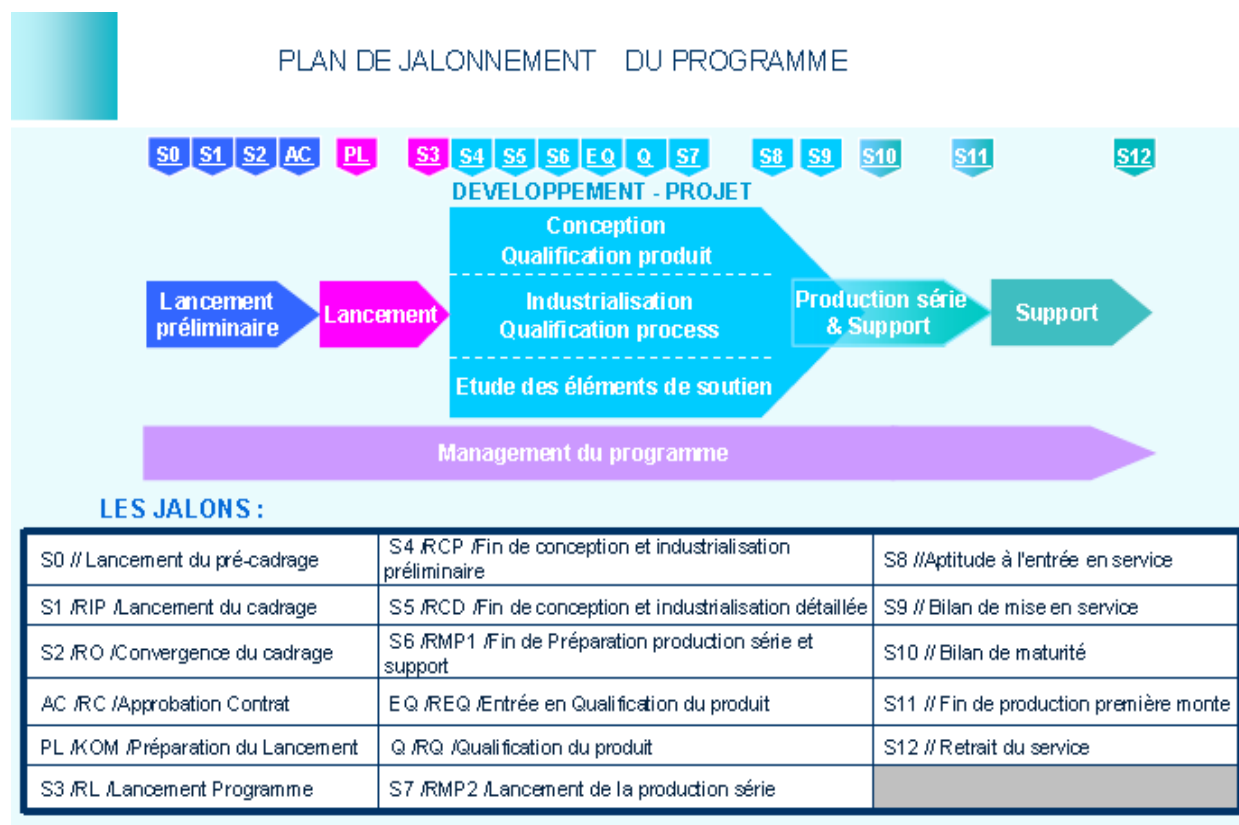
PLAN DE JALONNEMENT DU PROGRAMME

S0 S1 S2 AC PL S3 S4 S5 S6 EQ Q S7 S8 S9 S10 S11 S12

DEVELOPPEMENT - PROJET

Conception
Qualification produit

Industrialisation
Qualification process

Etude des éléments de soutien

Lancement préliminaire

Lancement

Production série & Support

Support

Management du programme

LES JALONS :

| S0 // Lancement du pré-cadrage | S4 /RCP /Fin de conception et industrialisation préliminaire | S8 //Aptitude à l'entrée en service |
|---|---|---|
| S1 /RIP /Lancement du cadrage | S5 /RCD /Fin de conception et industrialisation détaillée | S9 // Bilan de mise en service |
| S2 /RO /Convergence du cadrage | S6 /RMP1 /Fin de Préparation production série et support | S10 // Bilan de maturité |
| AC /RC /Approbation Contrat | EQ /REQ /Entrée en Qualification du produit | S11 // Fin de production première monte |
| PL /KOM /Préparation du Lancement | Q /RQ /Qualification du produit | S12 // Retrait du service |
| S3 /RL /Lancement Programme | S7 /RMP2 /Lancement de la production série | |